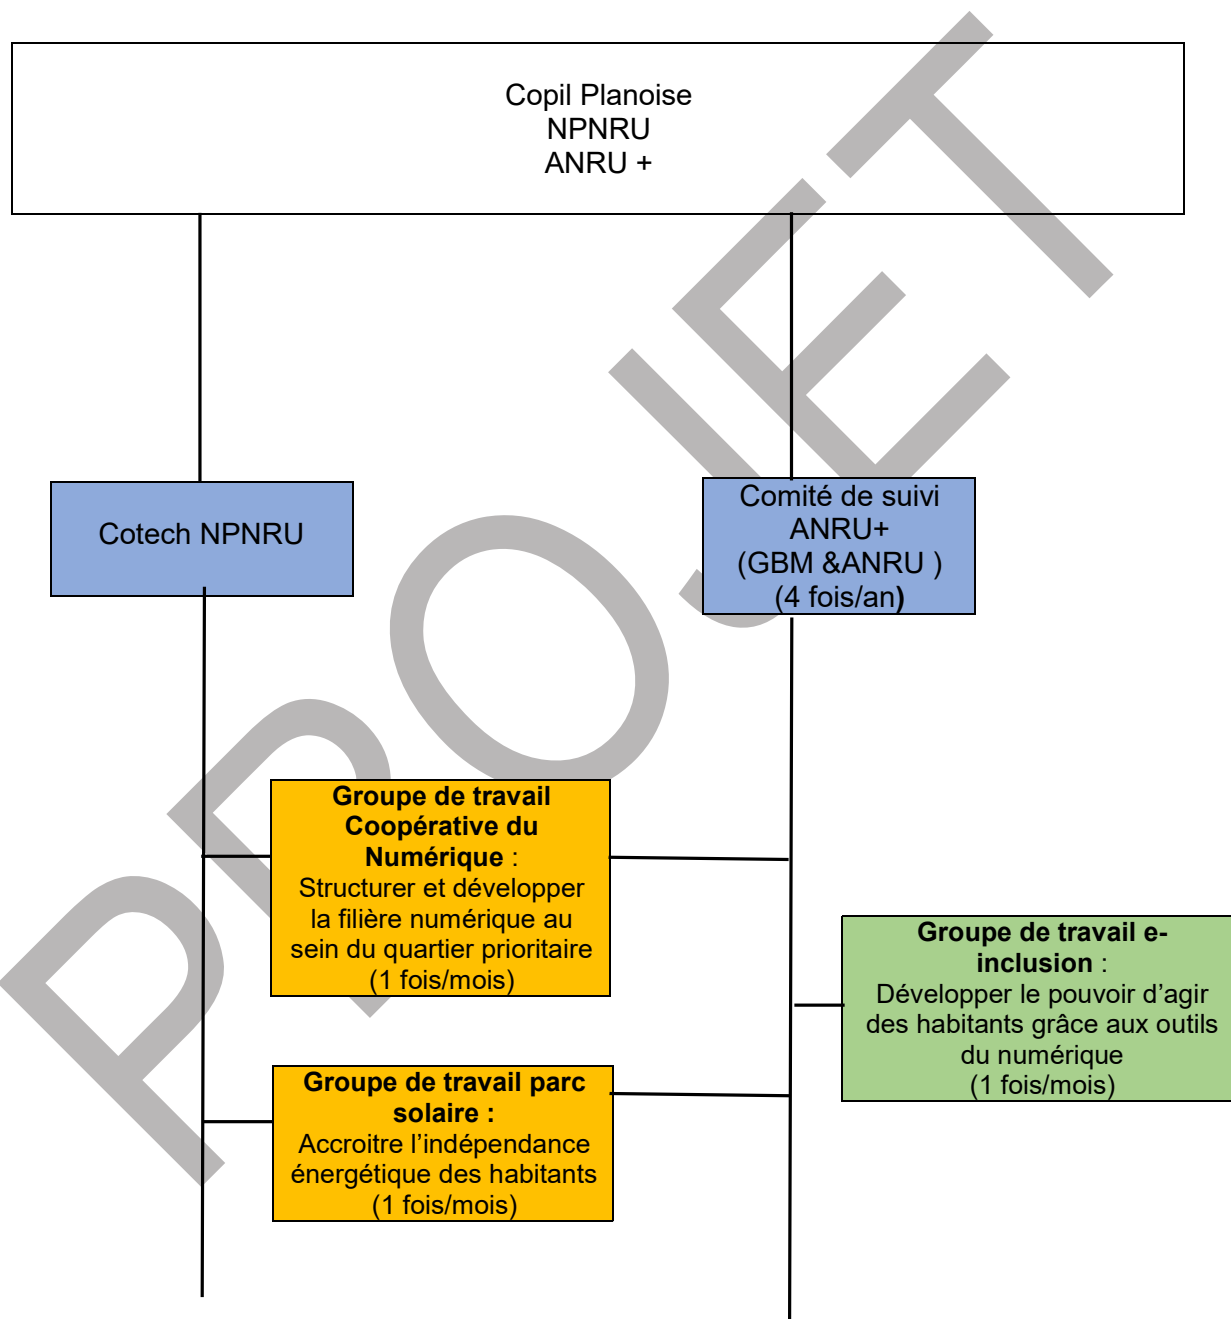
Copil Planoise
NPNRU
ANRU +

Cotech NPNRU

Comité de suivi
ANRU+
(GBM &ANRU )
(4 fois/an)

**Groupe de travail Coopérative du Numérique** :
Structurer et développer la filière numérique au sein du quartier prioritaire
(1 fois/mois)

**Groupe de travail e-inclusion** :
Développer le pouvoir d'agir des habitants grâce aux outils du numérique
(1 fois/mois)

**Groupe de travail parc solaire :**
Accroitre l'indépendance énergétique des habitants
(1 fois/mois)

PROJET